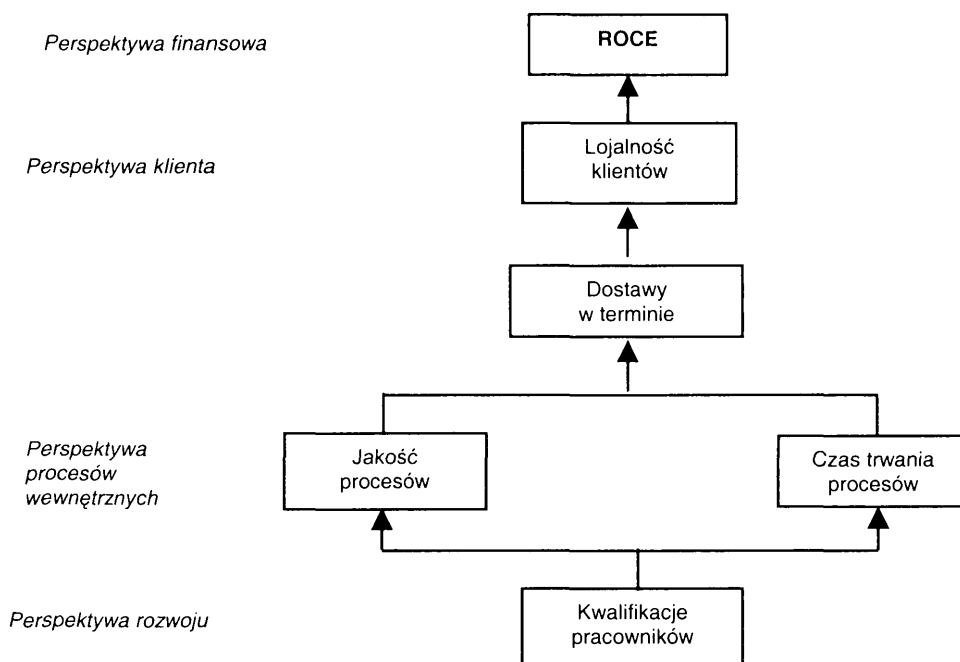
Perspektywa finansowa

ROCE

Perspektywa klienta

Lojalność klientów

Dostawy w terminie

Perspektywa procesów wewnętrznych

Jakość procesów

Czas trwania procesów

Perspektywa rozwoju

Kwalifikacje pracowników